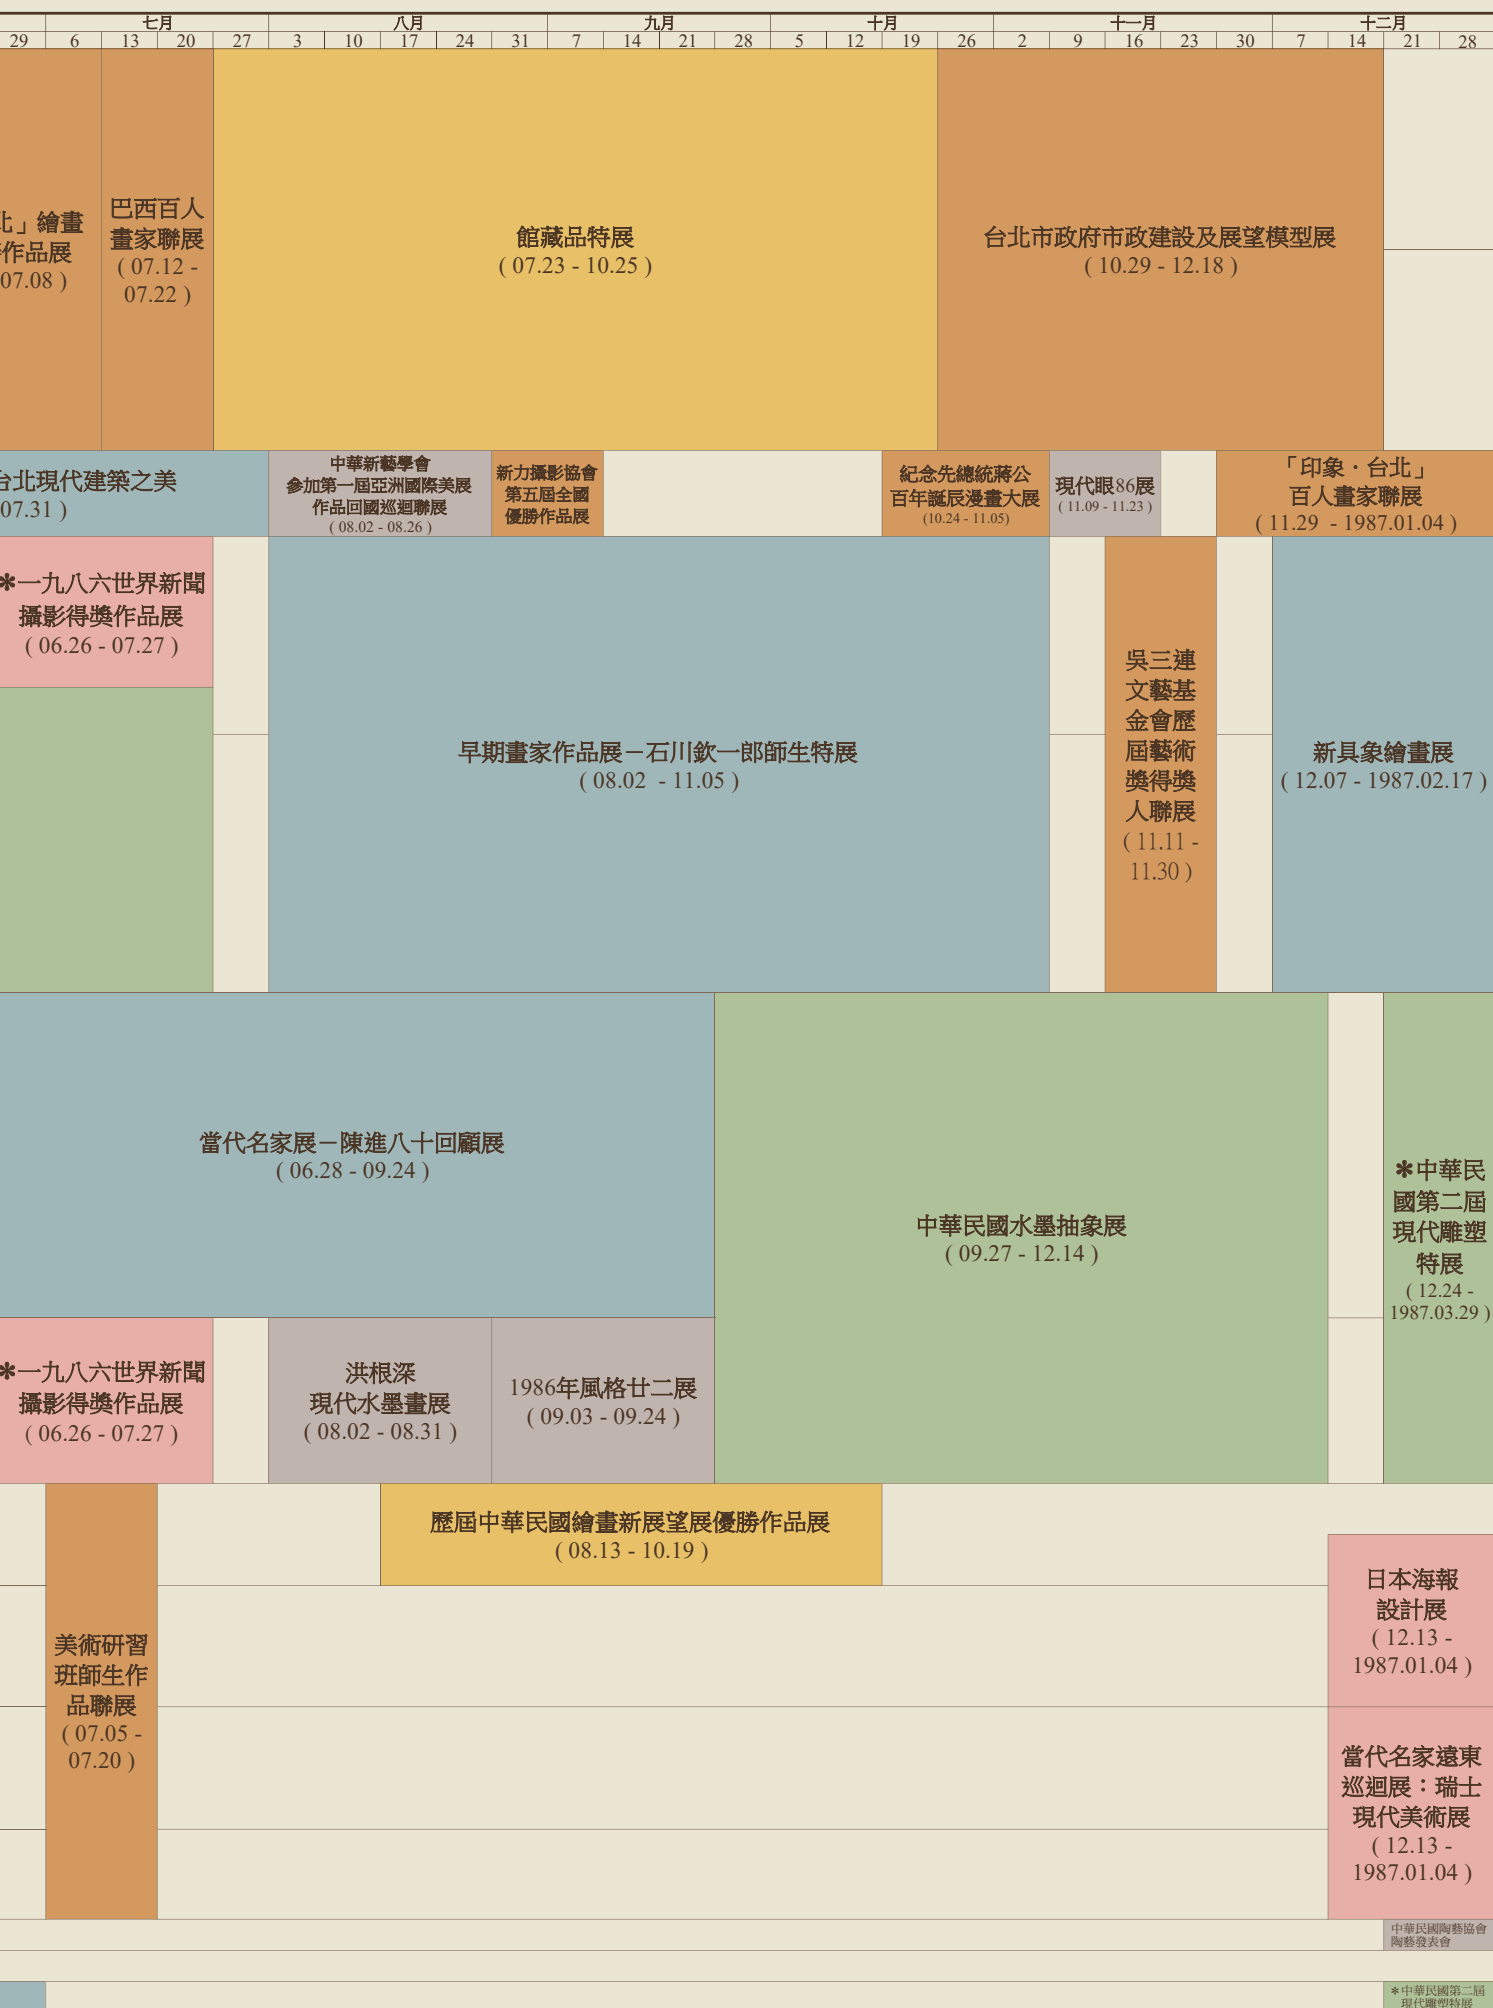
| | 七月 | | | | 八月 | | | | | 九月 | | | | 十月 | | | | 十一月 | | | | | 十二月 | | | |
|---|---|---|---|---|---|---|---|---|---|---|---|---|---|---|---|---|---|---|---|---|---|---|---|---|---|---|
| 29 | 6 | 13 | 20 | 27 | 3 | 10 | 17 | 24 | 31 | 7 | 14 | 21 | 28 | 5 | 12 | 19 | 26 | 2 | 9 | 16 | 23 | 30 | 7 | 14 | 21 | 28 |

北」繪畫作品展 07.08 )

巴西百人畫家聯展 ( 07.12 - 07.22 )

館藏品特展 ( 07.23 - 10.25 )

台北市政府市政建設及展望模型展 ( 10.29 - 12.18 )

台北現代建築之美 07.31 )

中華新藝學會參加第一屆亞洲國際美展作品回國巡迴聯展 ( 08.02 - 08.26 )

新力攝影協會第五屆全國優勝作品展

紀念先總統蔣公百年誕辰漫畫大展 (10.24 - 11.05)

現代眼86展 ( 11.09 - 11.23 )

「印象・台北」百人畫家聯展 ( 11.29 - 1987.01.04 )

✻一九八六世界新聞攝影得獎作品展 ( 06.26 - 07.27 )

早期畫家作品展－石川欽一郎師生特展 ( 08.02 - 11.05 )

吳三連文藝基金會歷屆藝術獎得獎人聯展 ( 11.11 - 11.30 )

新具象繪畫展 ( 12.07 - 1987.02.17 )

當代名家展－陳進八十回顧展 ( 06.28 - 09.24 )

中華民國水墨抽象展 ( 09.27 - 12.14 )

✻中華民國第二屆現代雕塑特展 ( 12.24 - 1987.03.29 )

✻一九八六世界新聞攝影得獎作品展 ( 06.26 - 07.27 )

洪根深現代水墨畫展 ( 08.02 - 08.31 )

1986年風格廿二展 ( 09.03 - 09.24 )

歷屆中華民國繪畫新展望展優勝作品展 ( 08.13 - 10.19 )

美術研習班師生作品聯展 ( 07.05 - 07.20 )

日本海報設計展 ( 12.13 - 1987.01.04 )

當代名家遠東巡迴展：瑞士現代美術展 ( 12.13 - 1987.01.04 )

中華民國陶藝協會陶藝發表會

✻中華民國第二屆現代雕塑特展